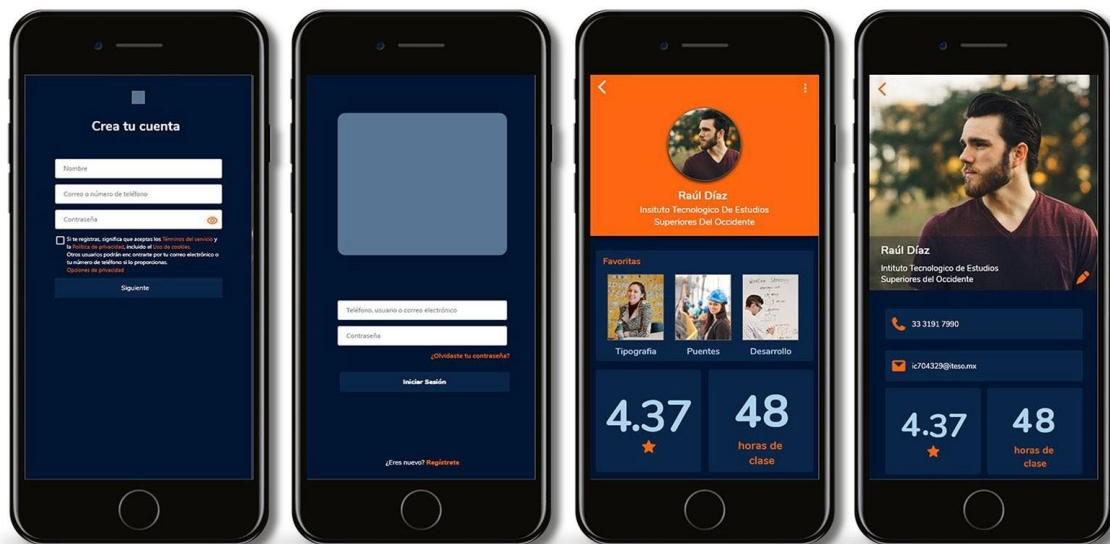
Crea tu cuenta

Nombre

Correo o número de teléfono

Contraseña

Si te registras, significa que aceptas los Términos del servicio y la Política de privacidad, incluido el Uso de cookies. Otros usuarios podrán encontrarte por tu correo electrónico o tu número de teléfono si lo proporcionas. Opciones de privacidad

Siguiente

Teléfono, usuario o correo electrónico

Contraseña

¿Olvidaste tu contraseña?

Iniciar Sesión

¿Eres nuevo? Regístrate

Raúl Díaz
Insituto Tecnologico De Estudios Superiores Del Occidente

Favoritas

Tipografía

Puentes

Desarrollo

4.37

48
horas de clase

Raúl Díaz
Intituto Tecnologico de Estudios Superiores del Occidente

33 3191 7990

ic704329@iteso.mx

4.37

48
horas de clase